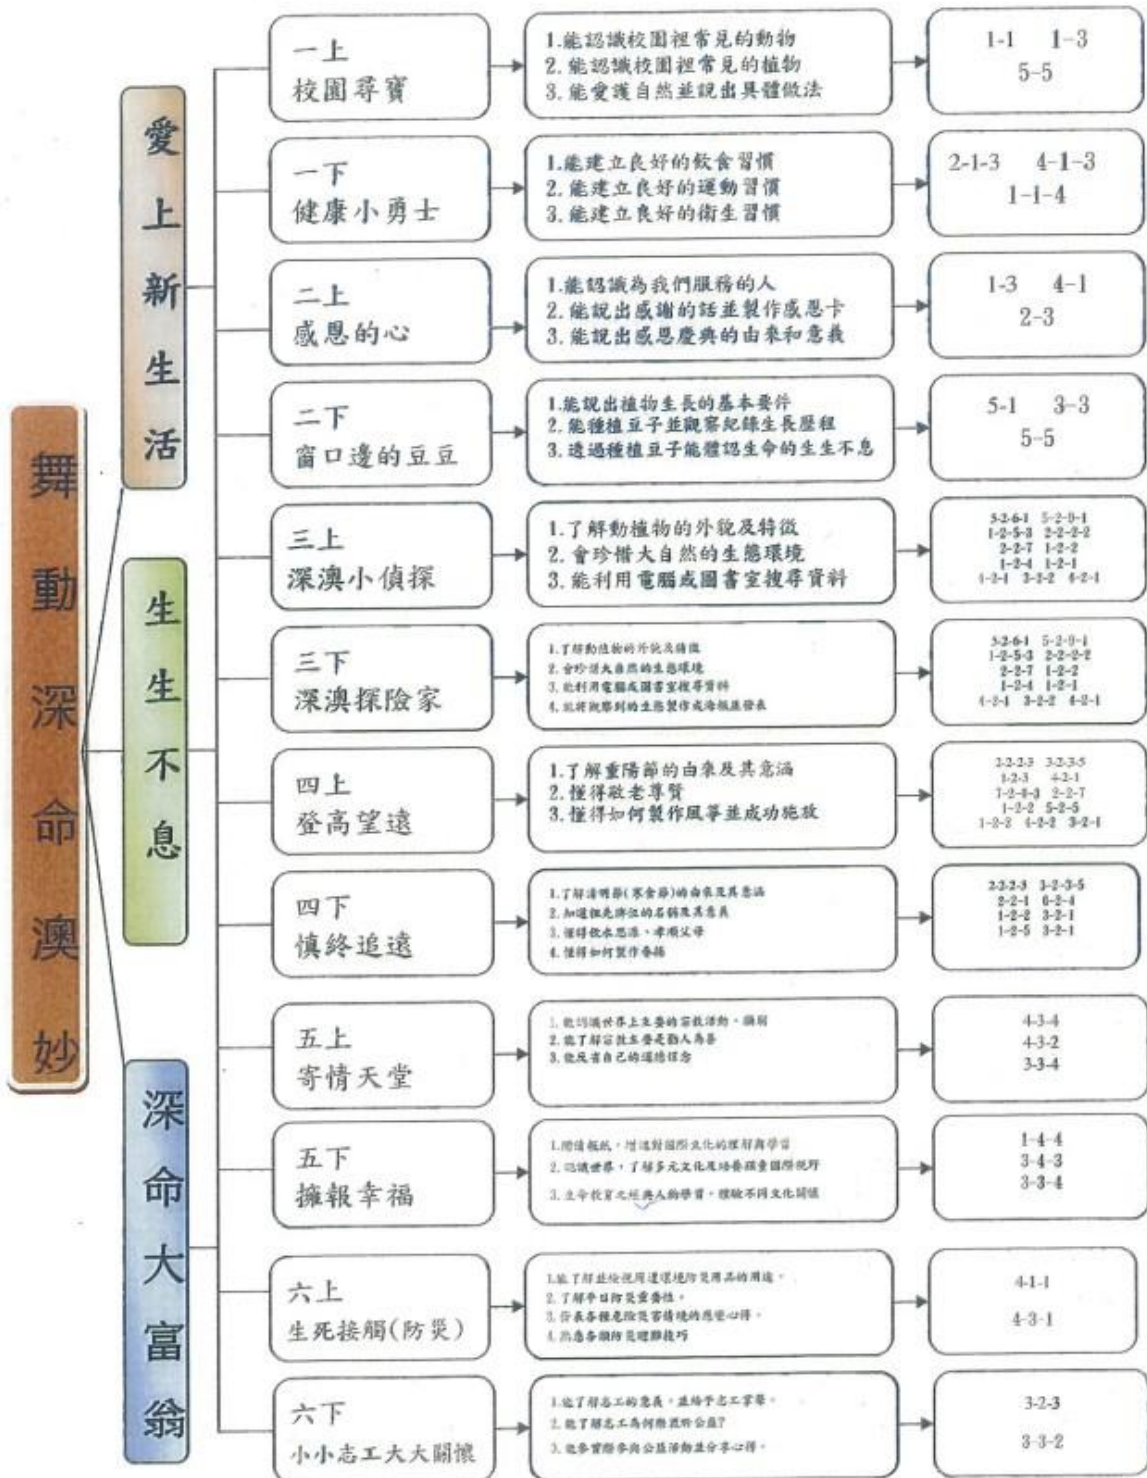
舞動深澳命妙

愛上新生活

生生不息

深命大富翁

一上
校園尋寶

1.能認識校園裡常見的動物
2.能認識校園裡常見的植物
3.能愛護自然並說出具體做法

1-1 1-3
5-5

一下
健康小勇士

1.能建立良好的飲食習慣
2.能建立良好的運動習慣
3.能建立良好的衛生習慣

2-1-3 4-1-3
1-1-4

二上
感恩的心

1.能認識為我們服務的人
2.能說出感謝的話並製作感恩卡
3.能說出感恩慶典的由來和意義

1-3 4-1
2-3

二下
窗口邊的豆豆

1.能說出植物生長的基本要件
2.能種植豆子並觀察紀錄生長歷程
3.透過種植豆子能體認生命的生生不息

5-1 3-3
5-5

三上
深澳小偵探

1.了解動植物的外貌及特徵
2.會珍惜大自然的生態環境
3.能利用電腦或圖書室搜尋資料

3-2-6-1 5-2-9-1
1-2-5-3 2-2-2-2
2-2-7 1-2-2
1-2-4 1-2-1
4-2-1 3-2-2 4-2-1

三下
深澳探險家

1.了解動植物的外貌及特徵
2.會珍惜大自然的生態環境
3.能利用電腦或圖書室搜尋資料
4.能將觀察到的生態製作成海報並發表

3-2-6-1 5-2-9-1
1-2-5-3 2-2-2-2
2-2-7 1-2-2
1-2-4 1-2-1
4-2-1 3-2-2 4-2-1

四上
登高望遠

1.了解重陽節的由來及其意涵
2.懂得敬老尊賢
3.懂得如何製作風箏並成功施放

2-2-2-3 3-2-3-5
1-2-3 4-2-1
7-2-4-3 2-2-7
1-2-2 5-2-5
1-2-3 4-2-2 3-2-1

四下
慎終追遠

1.了解清明節(寒食節)的由來及其意涵
2.知道祖先牌位的名稱及意義
3.懂得飲水思源,孝順父母
4.懂得如何製作香插

2-2-2-3 3-2-3-5
2-2-1 6-2-4
1-2-2 3-2-1
1-2-5 3-2-1

五上
寄情天堂

1.能認識世界上主要的宗教活動、類別
2.能了解宗教主要是勸人為善
3.能反省自己的道德信念

4-3-4
4-3-2
3-3-4

五下
擁報幸福

1.閱讀報紙,增進對國際文化的理解與學習
2.認識世界,了解多元文化及培養尊重國際視野
3.生命教育之經典人物學習,體驗不同文化關懷

1-4-4
3-4-3
3-3-4

六上
生死接觸(防災)

1.能了解並能說明道環境防災用具的用途。
2.了解平日防災的重要性。
3.發表各種危險災害情境的應變心得。
4.熟悉各類防災避難技巧

4-1-1
4-3-1

六下
小小志工大大關懷

1.能了解志工的意義,並培養志工實學。
2.能了解志工為何熱衷於公益?
3.能參與實際參與公益活動並分享心得。

3-2-3
3-3-2